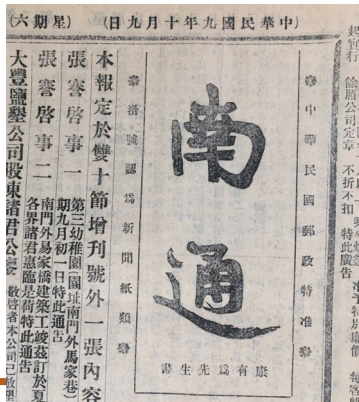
中華民國九年十月九日（星期六）

本報定於雙十節增刊號外一張內容

張謇啟事一

第三幼稚園（園址南門外馬家巷）期九月初一日特此通告

張謇啟事二

南門外易家橋建築工竣茲訂於夏各界諸君惠臨是荷特此通告

大豐鹽墾公司股東諸君公鑒 敬啓者本公司已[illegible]

南通

康有為先生書

掛號認為新聞紙類

中華民國郵政特准

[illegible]公司定章 不折不扣 特此廣告

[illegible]